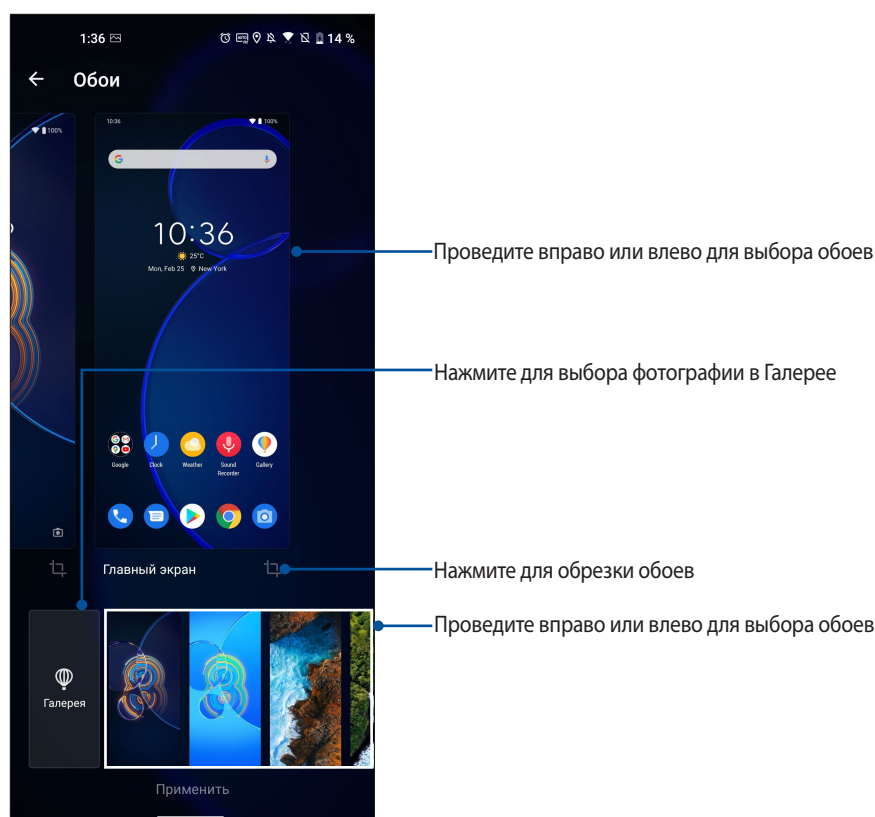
1:36 14 %

Обои

100%

10:36 100%

10:36
25°C
Mon, Feb 25 New York

Google Clock Weather Sound Recorder Gallery

Главный экран

Галерея

Применить

Проведите вправо или влево для выбора обоев

Нажмите для выбора фотографии в Галерее

Нажмите для обрезки обоев

Проведите вправо или влево для выбора обоев